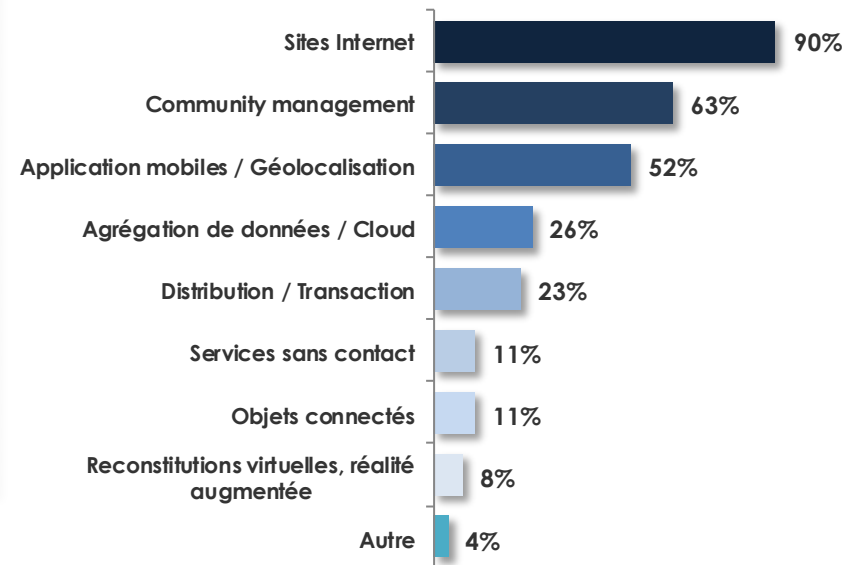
Sites Internet 90%

Community management 63%

Application mobiles / Géolocalisation 52%

Agrégation de données / Cloud 26%

Distribution / Transaction 23%

Services sans contact 11%

Objets connectés 11%

Reconstitutions virtuelles, réalité augmentée 8%

Autre 4%